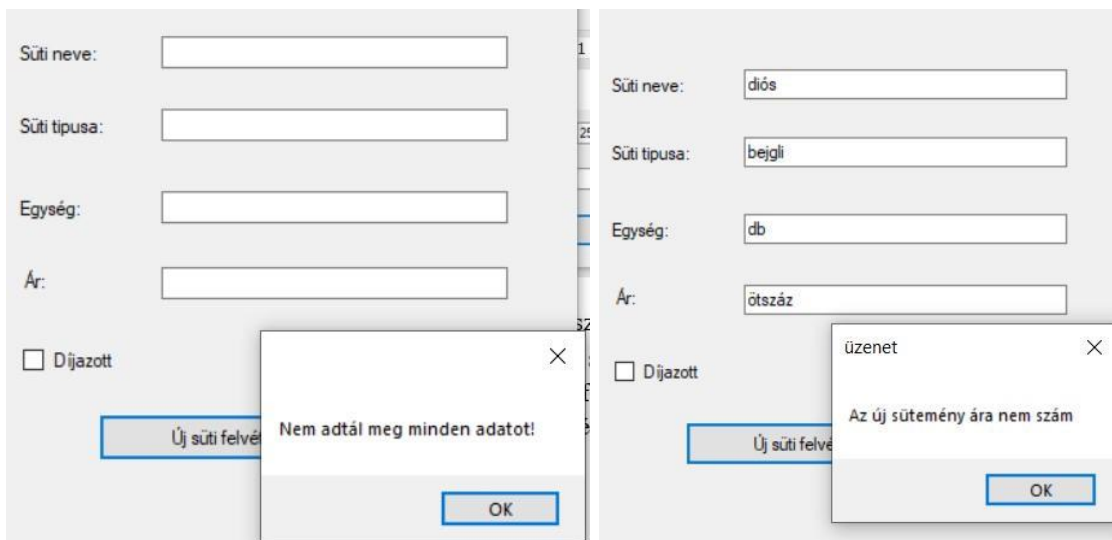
Süti neve:

Süti tipusa:

Egység:

Ár:

Díjazott

Új süti felvé

×

Nem adtál meg minden adatot!

OK

Süti neve: diós

Süti tipusa: bejgli

Egység: db

Ár: ötszáz

Díjazott

Új süti felvé

üzenet ×

Az új sütemény ára nem szám

OK